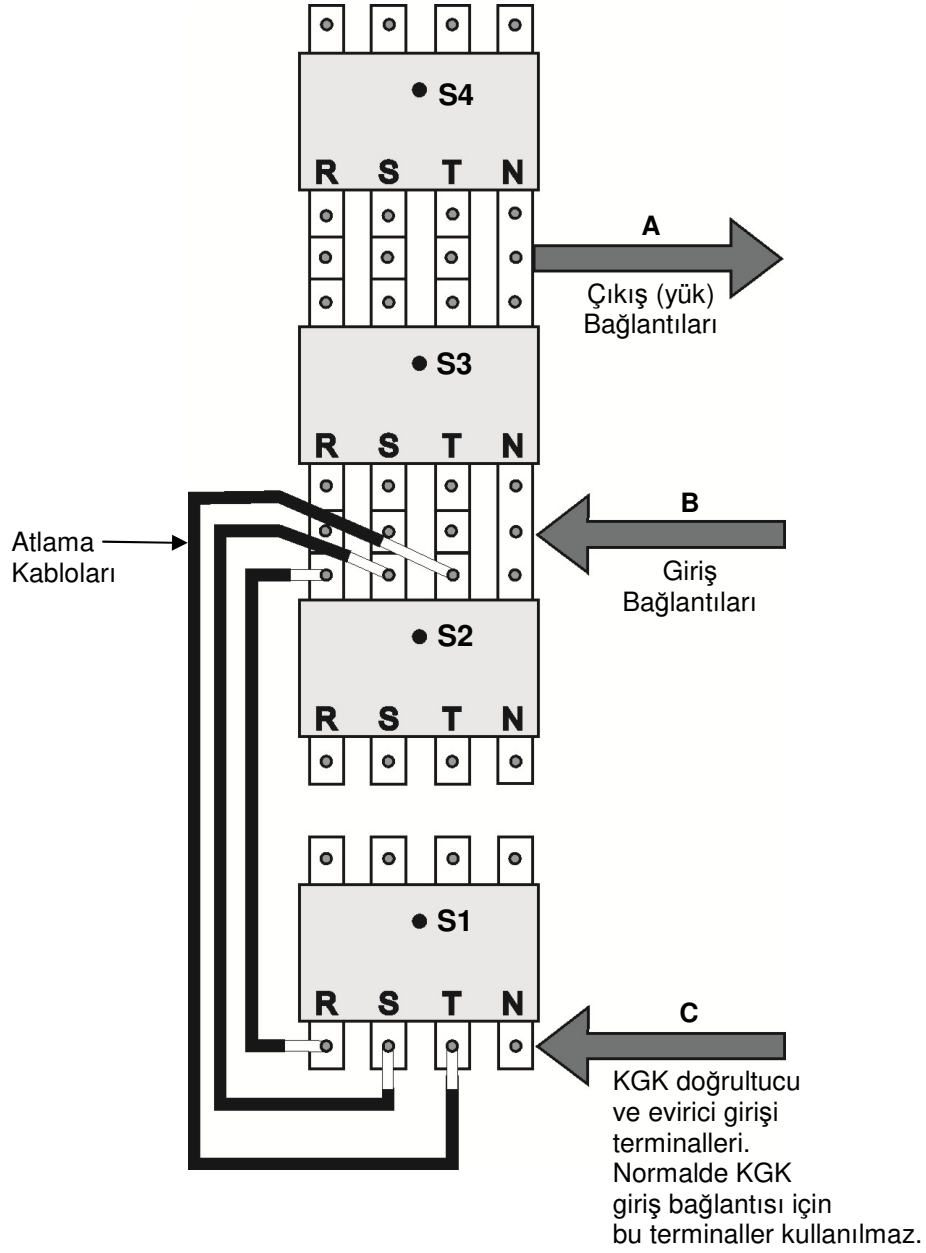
S4
R S T N

A
Çıkış (yük)
Bağlantıları

S3
R S T N

B
Giriş
Bağlantıları

Atlama
Kabloları

S2
R S T N

S1
R S T N

C
KGK doğrultucu ve evirici girişi terminalleri. Normalde KGK giriş bağlantısı için bu terminaller kullanılmaz.